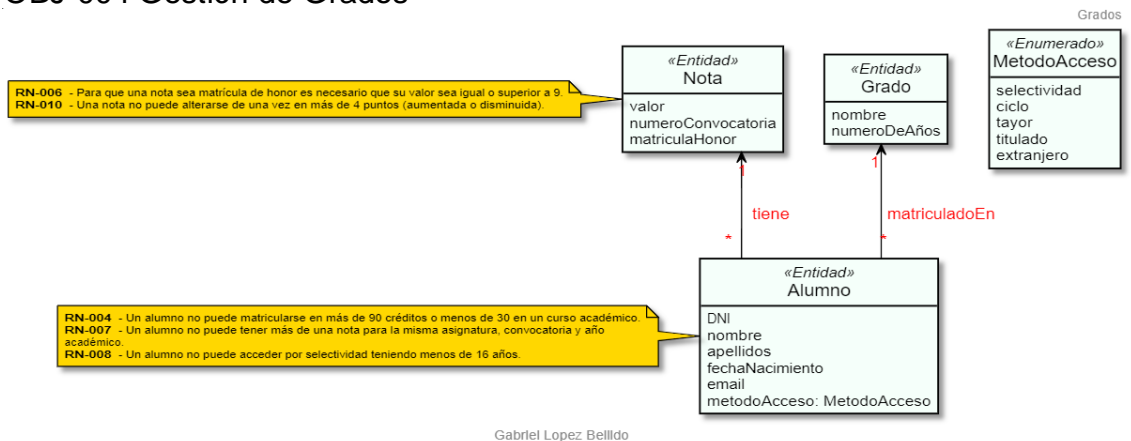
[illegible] Gestión de Grados

Grados

RN-006 - Para que una nota sea matrícula de honor es necesario que su valor sea igual o superior a 9.
RN-010 - Una nota no puede alterarse de una vez en más de 4 puntos (aumentada o disminuida).

«Entidad»
Nota
valor
numeroConvocatoria
matriculaHonor

«Entidad»
Grado
nombre
numeroDeAños

«Enumerado»
MetodoAcceso
selectividad
ciclo
tayor
titulado
extranjero

1
tiene
*

1
matriculadoEn
*

RN-004 - Un alumno no puede matricularse en más de 90 créditos o menos de 30 en un curso académico.
RN-007 - Un alumno no puede tener más de una nota para la misma asignatura, convocatoria y año académico.
RN-008 - Un alumno no puede acceder por selectividad teniendo menos de 16 años.

«Entidad»
Alumno
DNI
nombre
apellidos
fechaNacimiento
email
metodoAcceso: MetodoAcceso

Gabriel Lopez Bellido